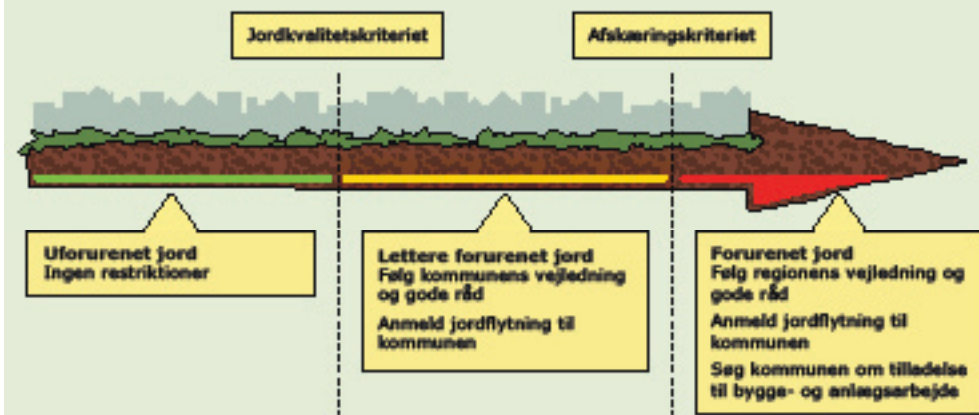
Jordkvalitetskriteriet

Afskæringskriteriet

Uforurenet jord
Ingen restriktioner

Lettere forurenet jord
Følg kommunens vejledning og gode råd

Anmeld jordflytning til kommunen

Forurenet jord
Følg regionens vejledning og gode råd

Anmeld jordflytning til kommunen

Søg kommunen om tilladelse til bygge- og anlægsarbejde